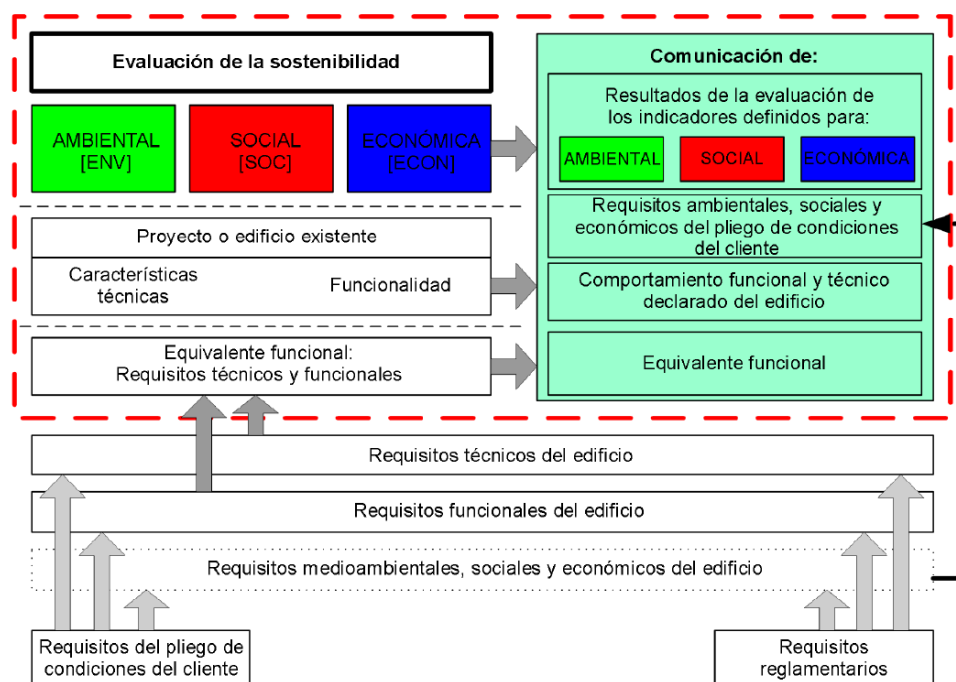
Evaluación de la sostenibilidad

AMBIENTAL [ENV]

SOCIAL [SOC]

ECONÓMICA [ECON]

Comunicación de:

Resultados de la evaluación de los indicadores definidos para:

AMBIENTAL

SOCIAL

ECONÓMICA

Proyecto o edificio existente

Características técnicas

Funcionalidad

Requisitos ambientales, sociales y económicos del pliego de condiciones del cliente

Comportamiento funcional y técnico declarado del edificio

Equivalente funcional: Requisitos técnicos y funcionales

Equivalente funcional

Requisitos técnicos del edificio

Requisitos funcionales del edificio

Requisitos medioambientales, sociales y económicos del edificio

Requisitos del pliego de condiciones del cliente

Requisitos reglamentarios